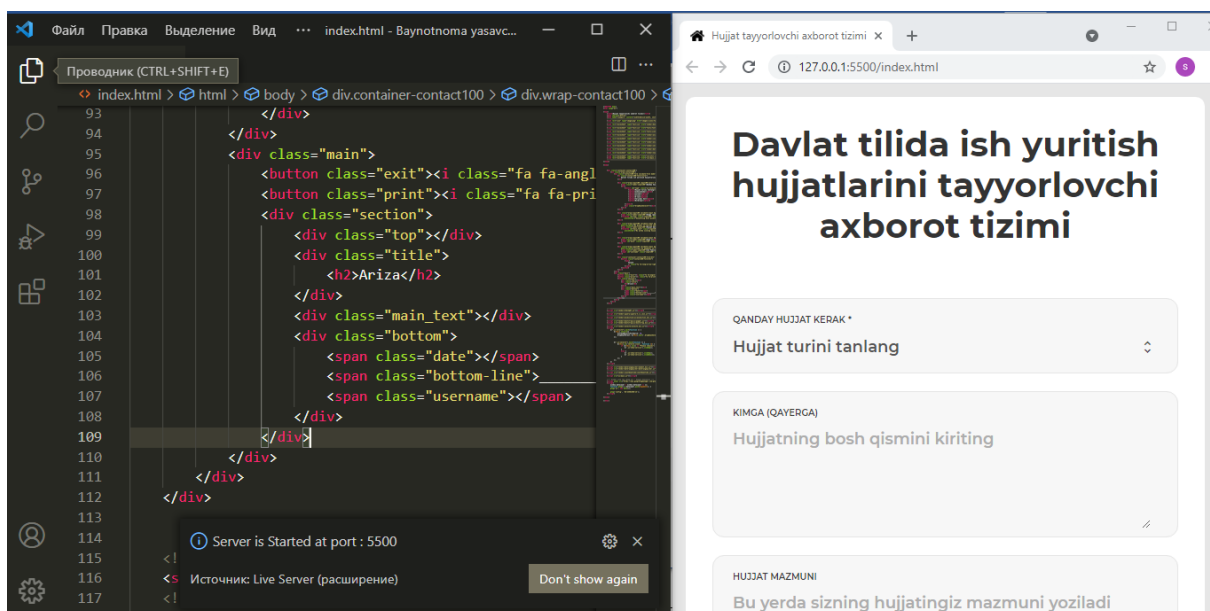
Файл Правка Выделение Вид ··· index.html - Baynotnoma yasavc...

Проводник (CTRL+SHIFT+E)

index.html > html > body > div.container-contact100 > div.wrap-contact100 >

93 </div>
94 </div>
95 <div class="main">
96 <button class="exit"><i class="fa fa-angl
97 <button class="print"><i class="fa fa-pri
98 <div class="section">
99 <div class="top"></div>
100 <div class="title">
101 <h2>Ariza</h2>
102 </div>
103 <div class="main_text"></div>
104 <div class="bottom">
105 <span class="date"></span>
106 <span class="bottom-line">________
107 <span class="username"></span>
108 </div>
109 </div>
110 </div>
111 </div>
112 </div>
113
114
115 <!
116 <s
117 <!

Server is Started at port : 5500

Источник: Live Server (расширение)

Don't show again

Hujjat tayyorlovchi axborot tizimi ×

127.0.0.1:5500/index.html

Davlat tilida ish yuritish hujjatlarini tayyorlovchi axborot tizimi

QANDAY HUJJAT KERAK *

Hujjat turini tanlang

KIMGA (QAYERGA)

Hujjatning bosh qismini kiriting

HUJJAT MAZMUNI

Bu yerda sizning hujjatingiz mazmuni yoziladi